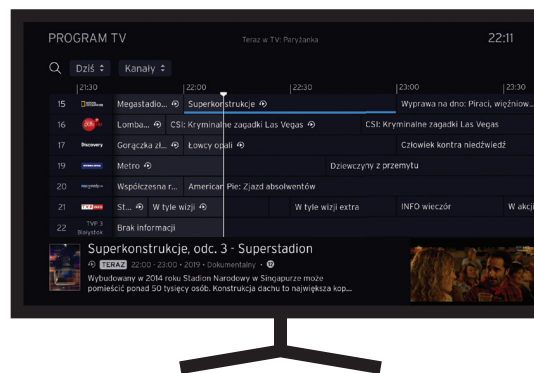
PROGRAM TV

Teraz w TV: Paryżanka

22:11

Dziś ⌃ Kanały ⌃

21:30 | 22:00 | 22:30 | 23:00 | 23:30

15 Megastadio... Superkonstrukcje Wyprawa na dno: Piraci, więżniow...

16 Lomba... CSI: Kryminalne zagadki Las Vegas CSI: Kryminalne zagadki Las Vegas

17 Discovery Gorączka zł... Łowcy opali Człowiek kontra niedźwiedź

19 Metro Dziewczyny z przemytu

20 Współczesna r... American Pie: Zjazd absolwentów

21 St... W tyle wizji W tyle wizji extra INFO wieczór W akcji

22 TVP 3 Białystok Brak informacji

Superkonstrukcje, odc. 3 - Superstadion

TERAZ 22:00 - 23:00 • 2019 • Dokumentalny • 12

Wybudowany w 2014 roku Stadion Narodowy w Singapurze może pomieścić ponad 50 tysięcy osób. Konstrukcja dachu to największa kop...